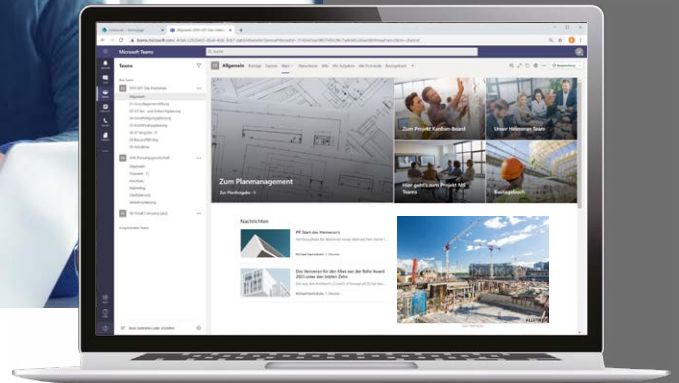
Microsoft Teams

Teams

Allgemein

Zum Projekt Kanban-Board

Unser Heinemann Team

Zum Plannmanagement

Hier geht's zum Projekt MS Teams

Bautagebuch

Nachrichten

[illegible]

Das Heinemann für den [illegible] 2021 unter den letzten Zehn

Team beitreten oder erstellen